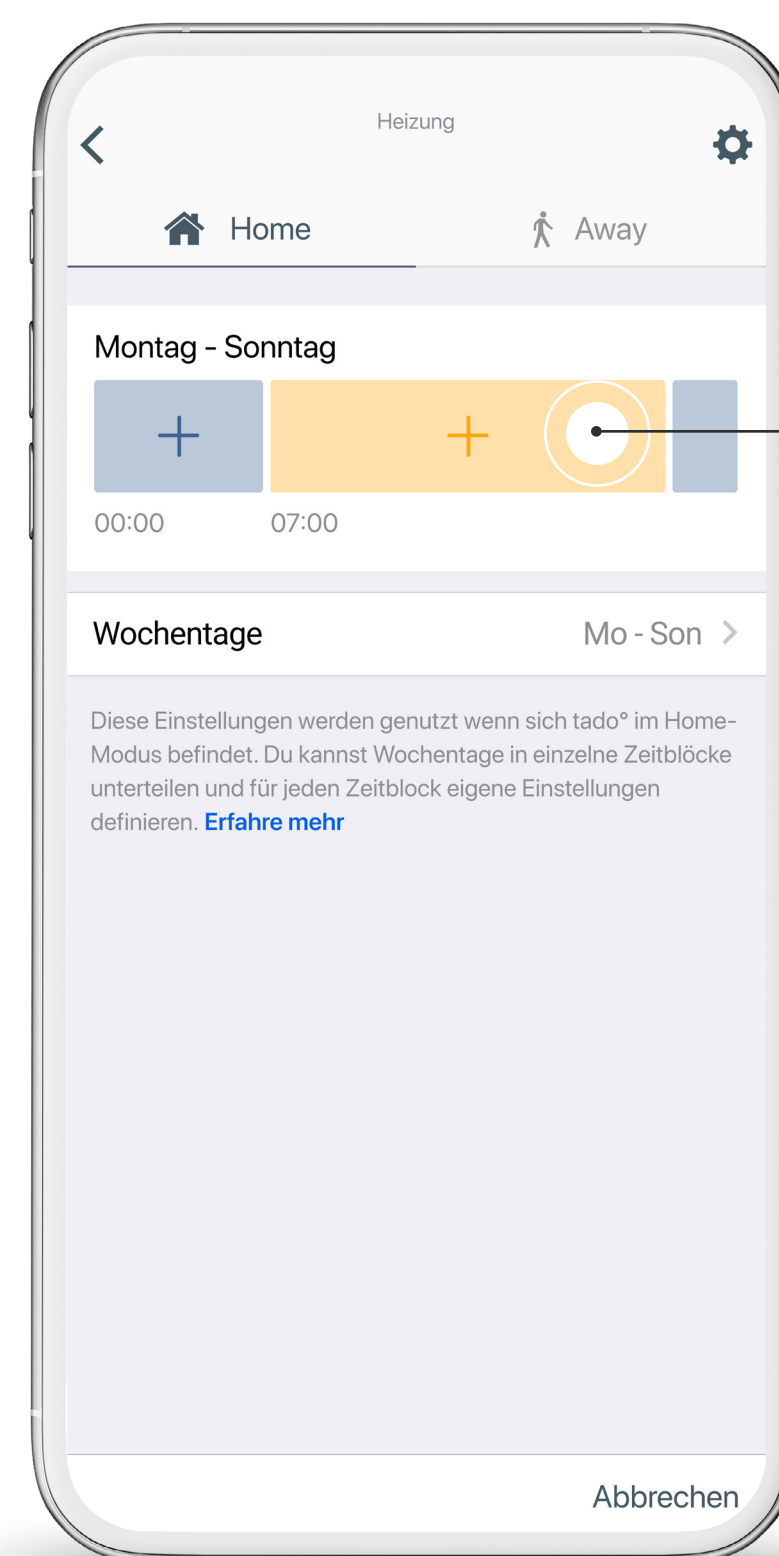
Heizung

Home

Away

Montag - Sonntag

00:00

07:00

Wochentage

Mo - Son

Diese Einstellungen werden genutzt wenn sich tado° im Home-Modus befindet. Du kannst Wochentage in einzelne Zeitblöcke unterteilen und für jeden Zeitblock eigene Einstellungen definieren. Erfahre mehr

Abbrechen